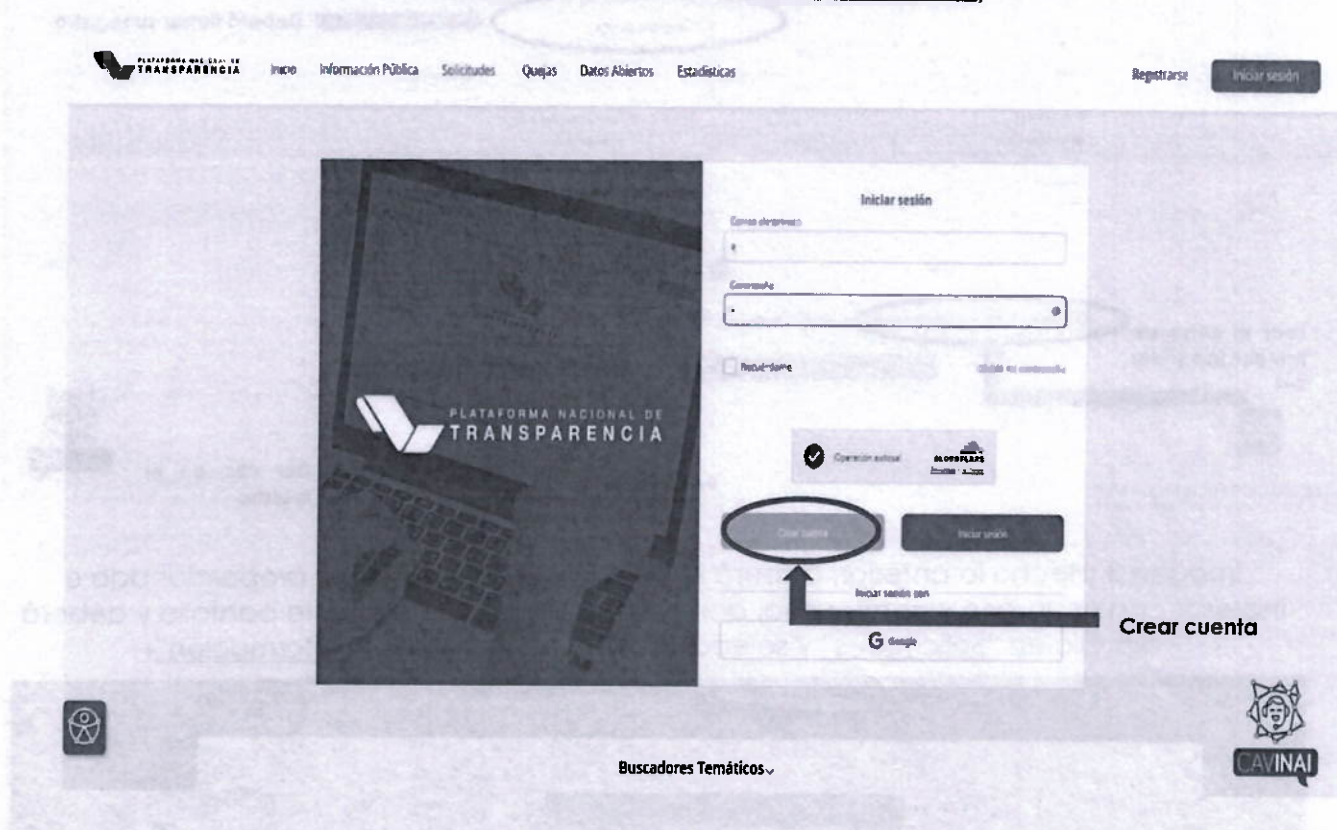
PLATAFORMA NACIONAL DE TRANSPARENCIA Inicio Información Pública Solicitudes Quejas Datos Abiertos Estadísticas Registrarse Iniciar sesión

PLATAFORMA NACIONAL DE TRANSPARENCIA

Iniciar sesión

Correo electrónico

Contraseña

Recuérdame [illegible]

Operación exitosa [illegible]

Crear cuenta Iniciar sesión

Iniciar sesión con

G Google

Crear cuenta

Buscadores Temáticos

CAVINAI